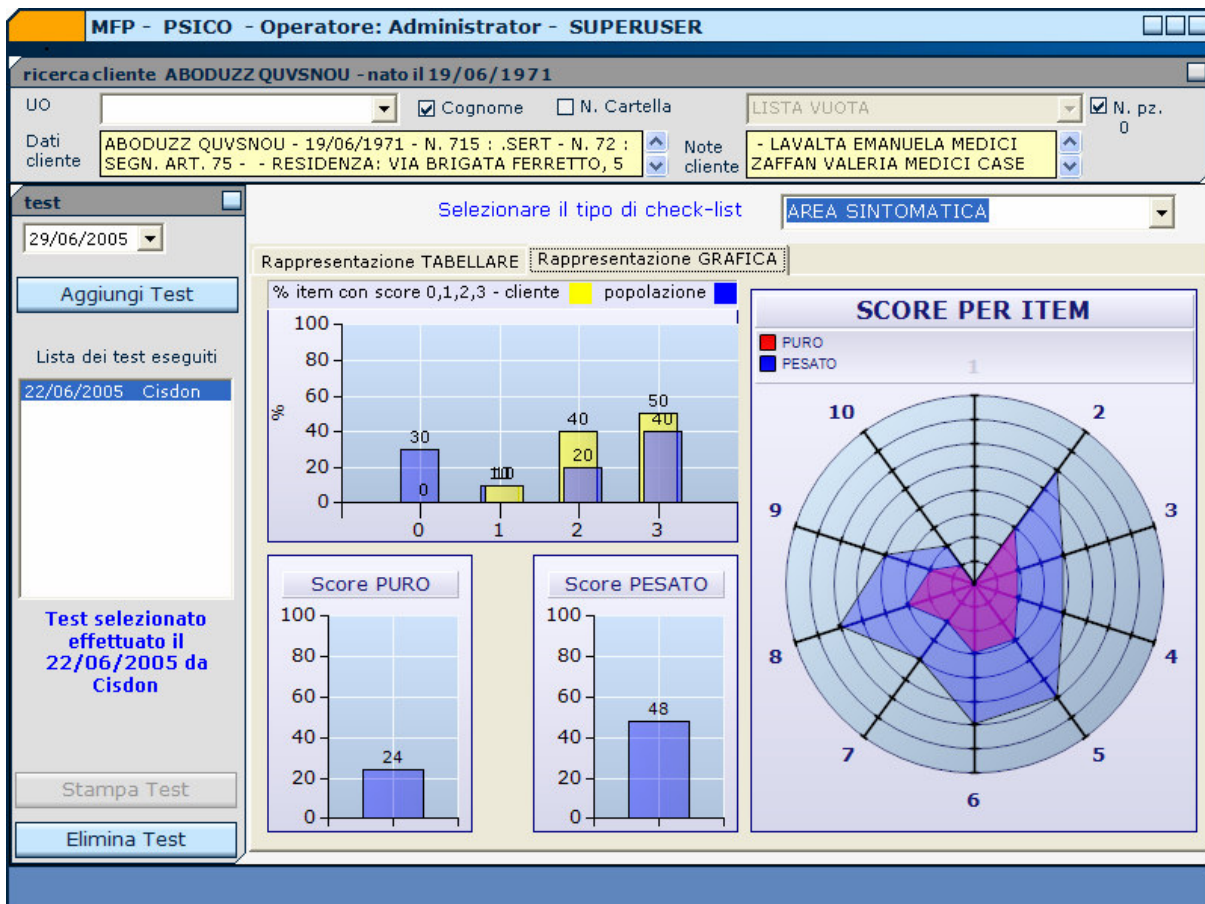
MFP - PSICO - Operatore: Administrator - SUPERUSER

ricerca cliente ABODUZZ QUVSNOU - nato il 19/06/1971

UO
Cognome
N. Cartella
LISTA VUOTA
N. pz.
0

Dati cliente
ABODUZZ QUVSNOU - 19/06/1971 - N. 715 : .SERT - N. 72 : SEGN. ART. 75 - - RESIDENZA: VIA BRIGATA FERRETTO, 5

Note cliente
- LAVALTA EMANUELA MEDICI
ZAFFAN VALERIA MEDICI CASE

test
29/06/2005
Aggiungi Test
Lista dei test eseguiti
22/06/2005 Cisdon

Test selezionato effettuato il 22/06/2005 da Cisdon

Stampa Test
Elimina Test

Selezionare il tipo di check-list
AREA SINTOMATICA

Rappresentazione TABELLARE
Rappresentazione GRAFICA

% item con score 0,1,2,3 - cliente popolazione

100
80
60
40
20
0
%
30
0
10
10
40
20
50
40
0
1
2
3

Score PURO
100
80
60
40
20
0
24

Score PESATO
100
80
60
40
20
0
48

SCORE PER ITEM
PURO
PESATO
1
2
3
4
5
6
7
8
9
10